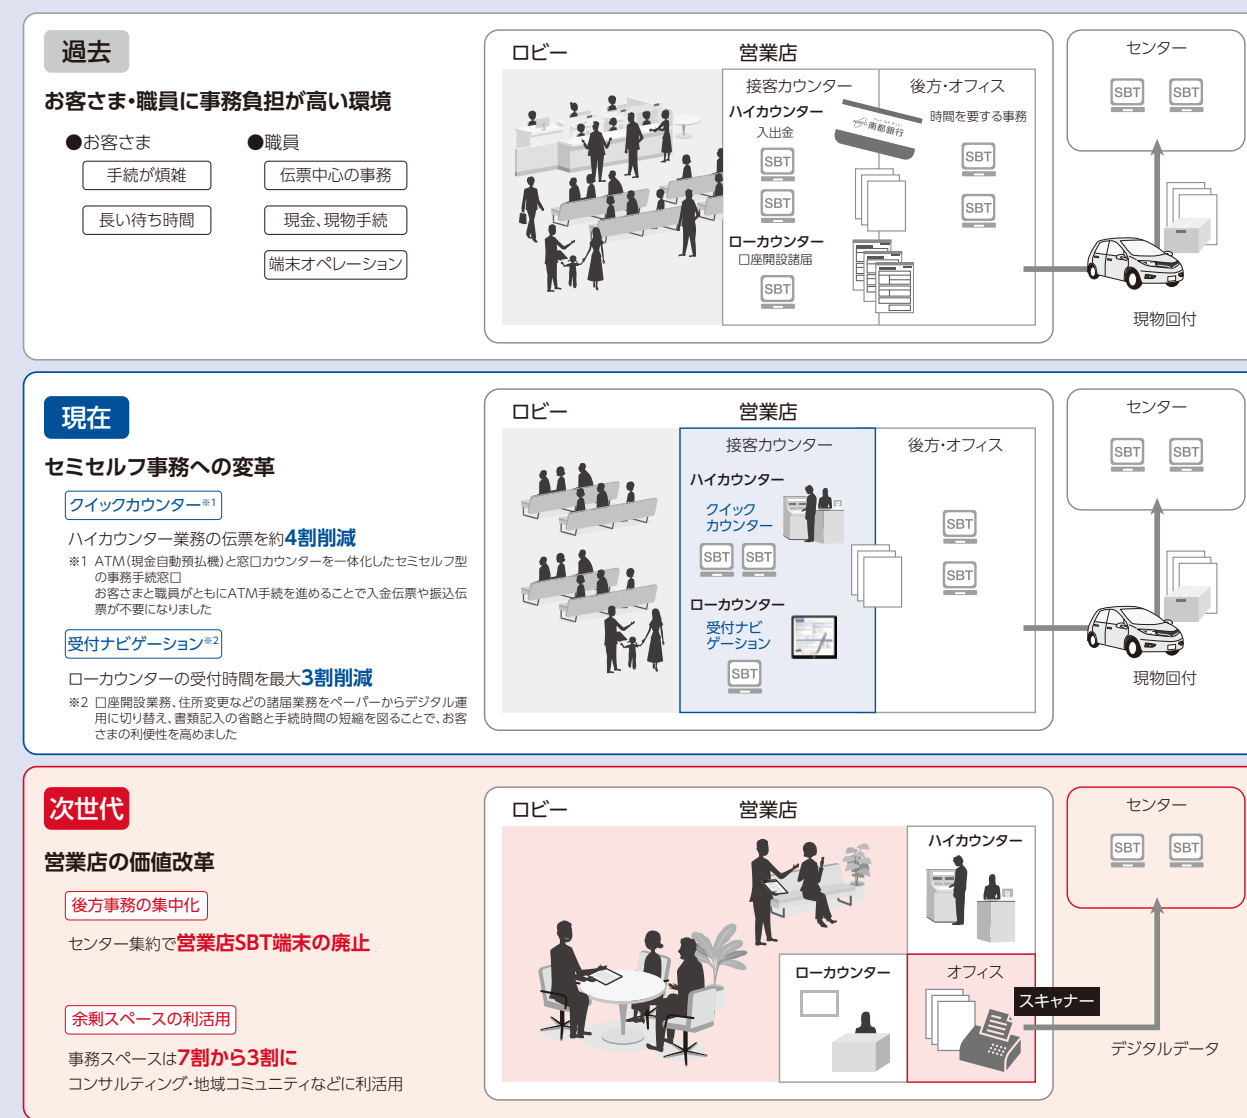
過去

お客さま・職員に事務負担が高い環境

●お客さま
手続が煩雑
長い待ち時間

●職員
伝票中心の事務
現金、現物手続
端末オペレーション

ロビー
営業店
接客カウンター
ハイカウンター
入出金
SBT
SBT
ローカウンター
口座開設諸届
SBT
南都銀行
後方・オフィス
時間を要する事務
SBT
SBT

センター
SBT SBT
現物回付

現在

セミセルフ事務への変革

クイックカウンター※1
ハイカウンター業務の伝票を約4割削減
※1 ATM(現金自動預払機)と窓口カウンターを一体化したセミセルフ型の事務手続窓口
お客さまと職員がともにATM手続を進めることで入金伝票や振込伝票が不要になりました

受付ナビゲーション※2
ローカウンターの受付時間を最大3割削減
※2 口座開設業務、住所変更などの諸届業務をペーパーからデジタル運用に切り替え、書類記入の省略と手続時間の短縮を図ることで、お客さまの利便性を高めました

ロビー
営業店
接客カウンター
ハイカウンター
クイック
カウンター
SBT SBT
ローカウンター
受付ナビ
ゲーション
SBT
後方・オフィス
SBT
SBT

センター
SBT SBT
現物回付

次世代

営業店の価値改革

後方事務の集中化
センター集約で営業店SBT端末の廃止

余剰スペースの利活用
事務スペースは7割から3割に
コンサルティング・地域コミュニティなどに利活用

ロビー
営業店
ハイカウンター
ローカウンター
オフィス
スキャナー

センター
SBT SBT
デジタルデータ